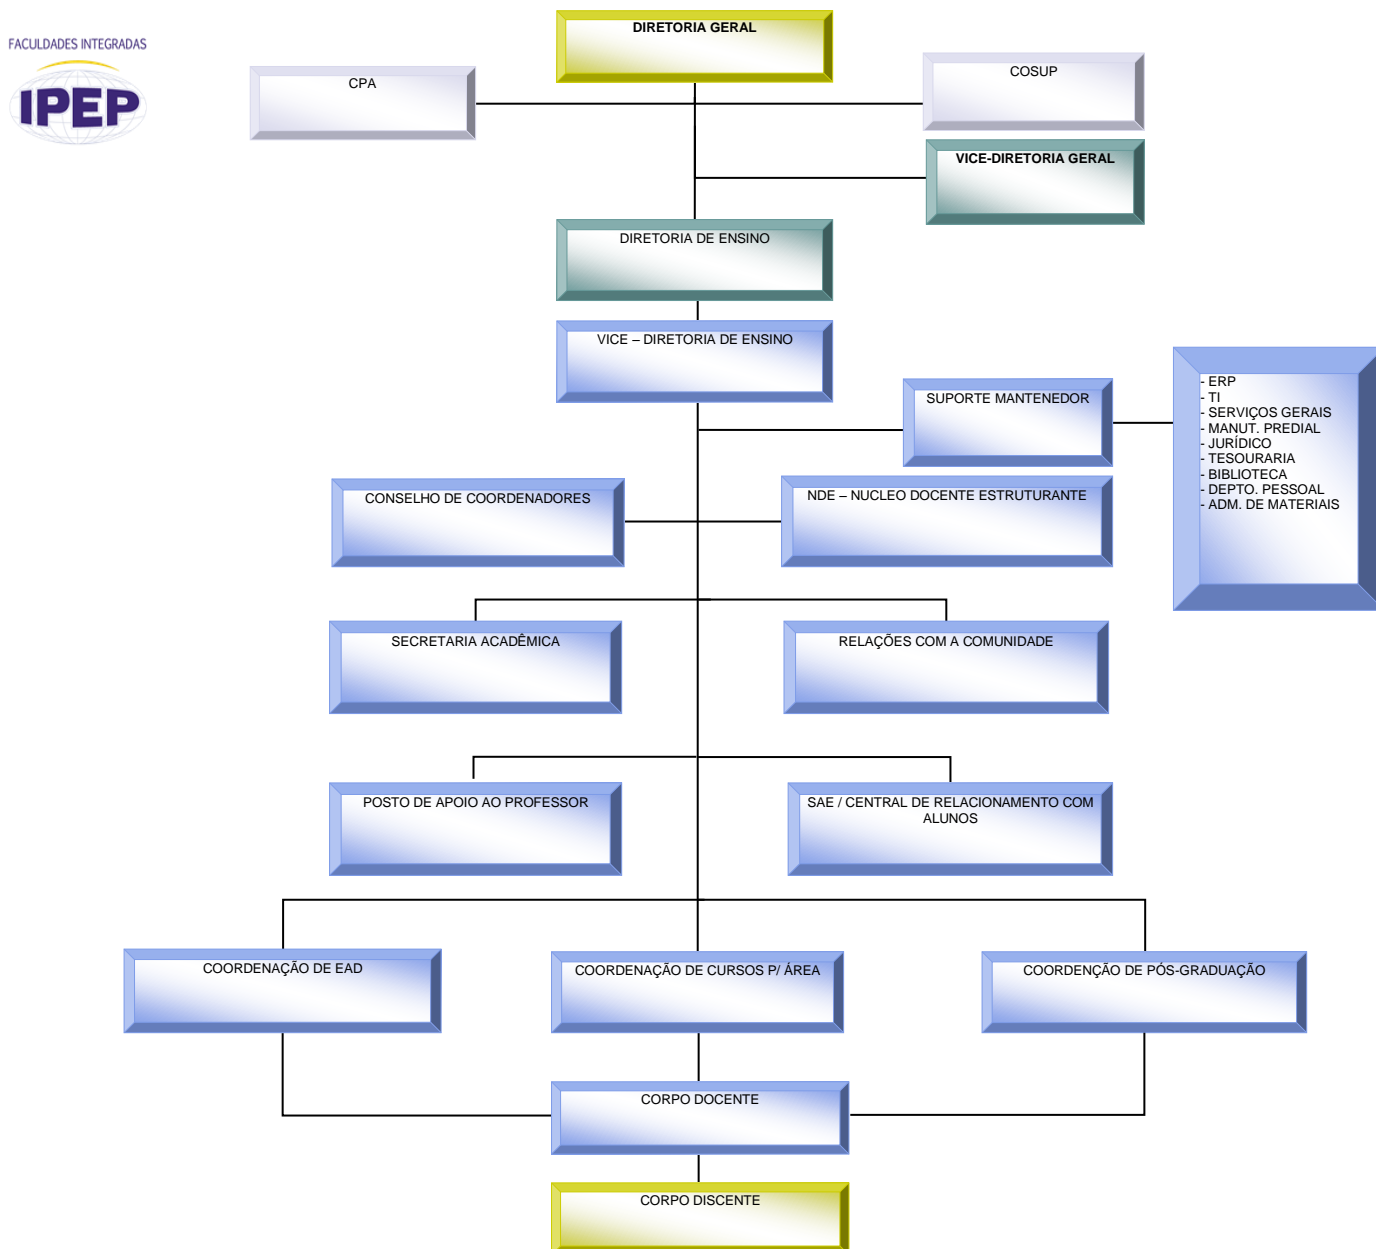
FACULDADES INTEGRADAS
IPEP

DIRETORIA GERAL

CPA

COSUP

VICE-DIRETORIA GERAL

DIRETORIA DE ENSINO

VICE – DIRETORIA DE ENSINO

SUPORTE MANTENEDOR

- ERP
- TI
- SERVIÇOS GERAIS
- MANUT. PREDIAL
- JURÍDICO
- TESOURARIA
- BIBLIOTECA
- DEPTO. PESSOAL
- ADM. DE MATERIAIS

CONSELHO DE COORDENADORES

NDE – NUCLEO DOCENTE ESTRUTURANTE

SECRETARIA ACADÊMICA

RELAÇÕES COM A COMUNIDADE

POSTO DE APOIO AO PROFESSOR

SAE / CENTRAL DE RELACIONAMENTO COM ALUNOS

COORDENAÇÃO DE EAD

COORDENAÇÃO DE CURSOS P/ ÁREA

COORDENÇÃO DE PÓS-GRADUAÇÃO

CORPO DOCENTE

CORPO DISCENTE